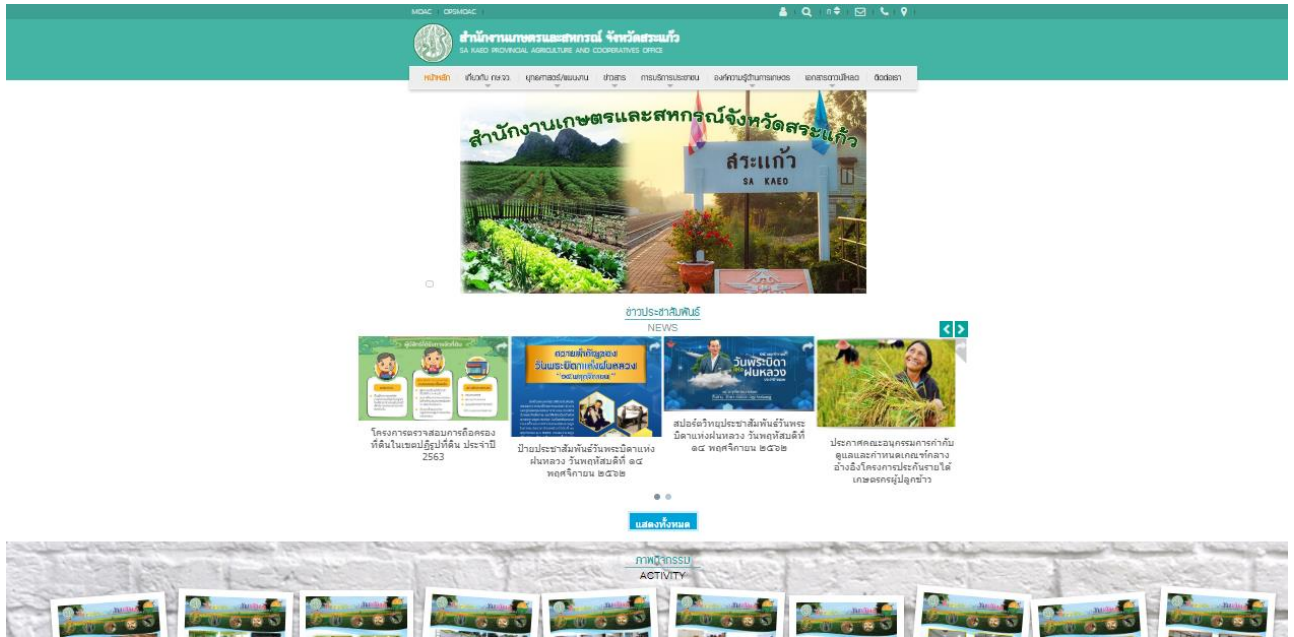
MOAC | OPSMOAC

สำนักงานเกษตรและสหกรณ์ จังหวัดสระแก้ว
SA KAEO PROVINCIAL AGRICULTURE AND COOPERATIVES OFFICE

หน้าหลัก | เกี่ยวกับ กษ.จว. | บุคลากร/แผนงาน | ข่าวสาร | การบริการประชาชน | องค์ความรู้ด้านการเกษตร | เอกสารดาวน์โหลด | ติดต่อเรา

สำนักงานเกษตรและสหกรณ์จังหวัดสระแก้ว
สระแก้ว
SA KAEO

ข่าวประชาสัมพันธ์
NEWS

โครงการตรวจสอบการถือครองที่ดินในเขตปฏิรูปที่ดิน ประจำปี 2563

ถวายพระพรชัยมงคล วันพระบิดาแห่งฝนหลวง

ป้ายประชาสัมพันธ์วันพระบิดาแห่งฝนหลวง วันพฤหัสบดีที่ ๑๔ พฤศจิกายน ๒๕๖๒

วันพระบิดาฝนหลวง

สปอร์ตวิทยุประชาสัมพันธ์วันพระบิดาแห่งฝนหลวง วันพฤหัสบดีที่ ๑๔ พฤศจิกายน ๒๕๖๒

ประกาศคณะอนุกรรมการกำกับดูแลและกำหนดเกณฑ์กลางอ้างอิงโครงการประกันรายได้เกษตรกรผู้ปลูกข้าว

แสดงทั้งหมด

ภาพกิจกรรม
ACTIVITY